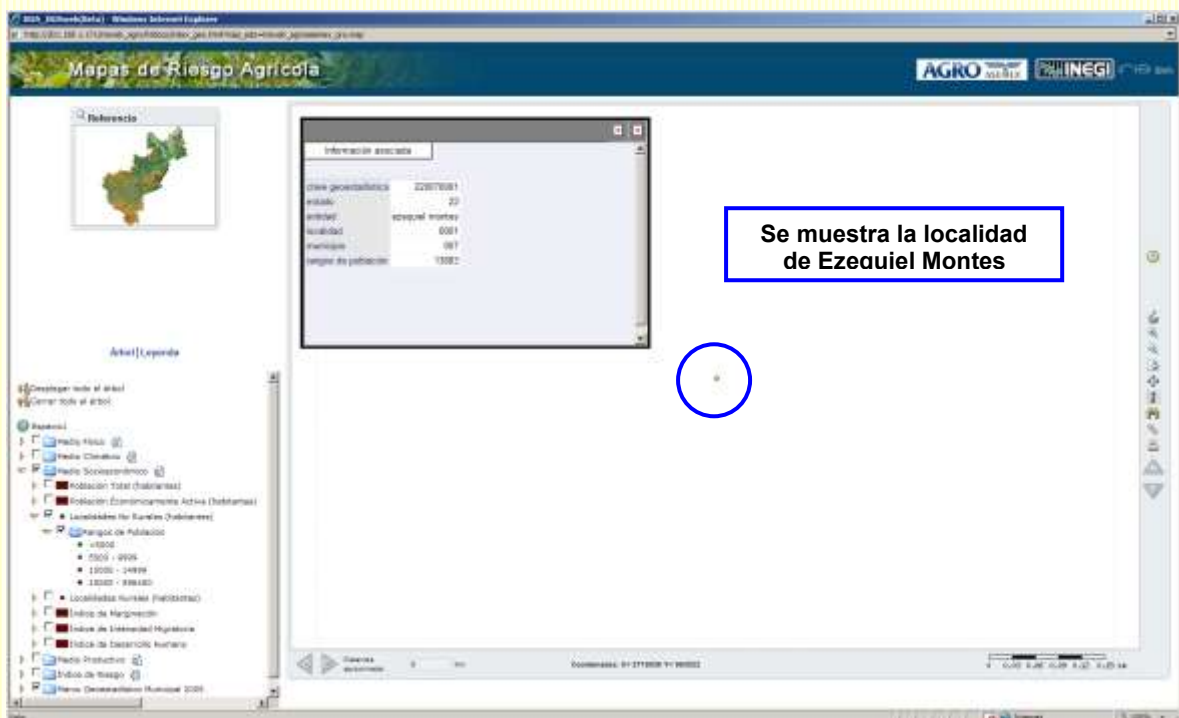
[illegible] - Windows Internet Explorer

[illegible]

Mapas de Riesgo Agrícola

AGRO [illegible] INEGI

Referencia

Información asociada

| clave geoestadística | 220070001 |
|---|---|
| estado | 22 |
| entidad | ezequiel montes |
| localidad | 0001 |
| municipio | 007 |
| rangos de población | 10001 |

Se muestra la localidad de Ezequiel Montes

Árbol | Leyenda

Desplegar todo el árbol
Cerrar todo el árbol

Espacial
Medio Físico
Medio Climático
Medio Socioeconómico
Población Total (habitantes)
Población Económicamente Activa (habitantes)
Localidades No Rurales (habitantes)
Rangos de Población
<5000
5000 - 9999
10000 - 14999
15000 - 398180
Localidades Rurales (habitantes)
Índice de Marginación
Índice de Intensidad Migratoria
Índice de Desarrollo Humano
Medio Productivo
Índice de Riesgo
Marco Geoestadístico Municipal 2005

Distancia acumulada 0 km

Coordenadas: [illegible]